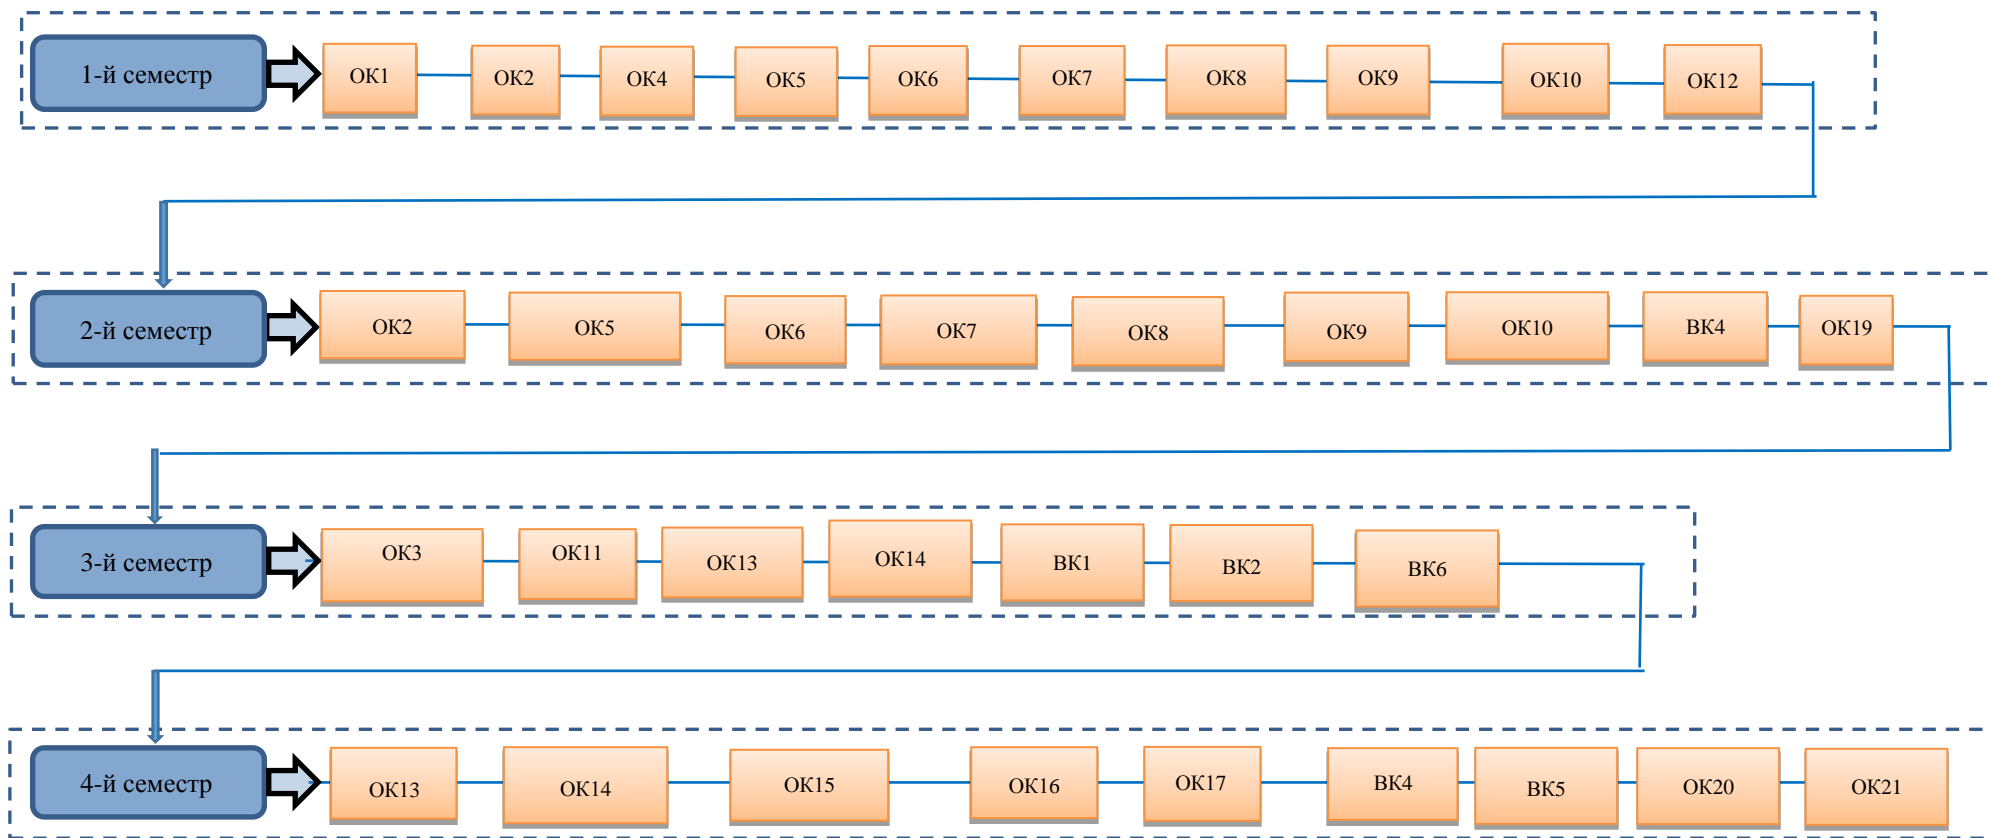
1-й семестр
ОК1
ОК2
ОК4
ОК5
ОК6
ОК7
ОК8
ОК9
ОК10
ОК12

2-й семестр
ОК2
ОК5
ОК6
ОК7
ОК8
ОК9
ОК10
ВК4
ОК19

3-й семестр
ОК3
ОК11
ОК13
ОК14
ВК1
ВК2
ВК6

4-й семестр
ОК13
ОК14
ОК15
ОК16
ОК17
ВК4
ВК5
ОК20
ОК21